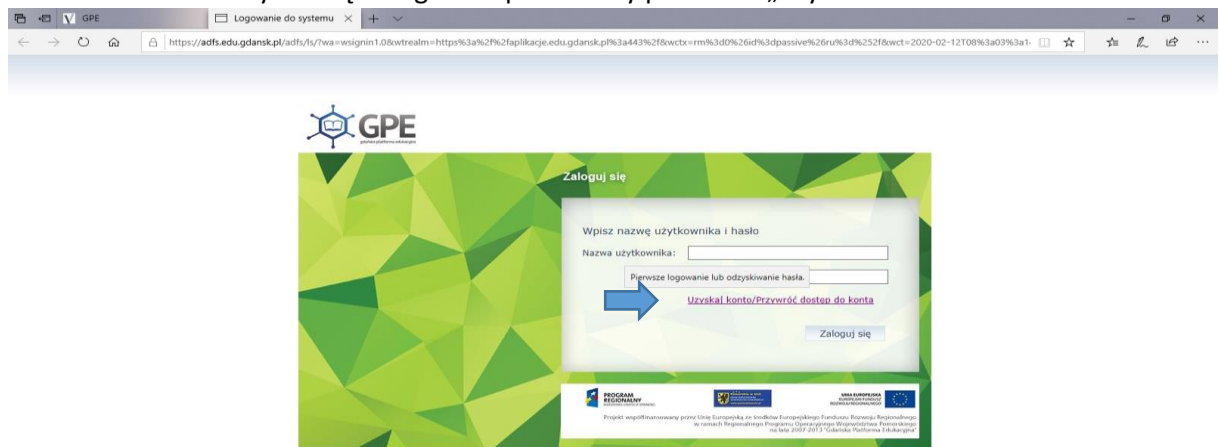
GPE

Logowanie do systemu

https://adfs.edu.gdansk.pl/adfs/ls/?wa=wsignin1.0&wtrealm=https%3a%2f%2faplikacje.edu.gdansk.pl%3a443%2f&wctx=rm%3d0%26id%3dpassive%26ru%3d%252f&wct=2020-02-12T08%3a03%3a1

GPE
gdańska platforma edukacyjna

Zaloguj się

Wpisz nazwę użytkownika i hasło

Nazwa użytkownika:

Pierwsze logowanie lub odzyskiwanie hasła.

Uzyskaj konto/Przywróć dostęp do konta

Zaloguj się

PROGRAM REGIONALNY

UNIA EUROPEJSKA EUROPEJSKI FUNDUSZ ROZWOJU REGIONALNEGO

Projekt współfinansowany przez Unię Europejską ze środków Europejskiego Funduszu Rozwoju Regionalnego w ramach Regionalnego Programu Operacyjnego Województwa Pomorskiego na lata 2007-2013 "Gdańska Platforma Edukacyjna"